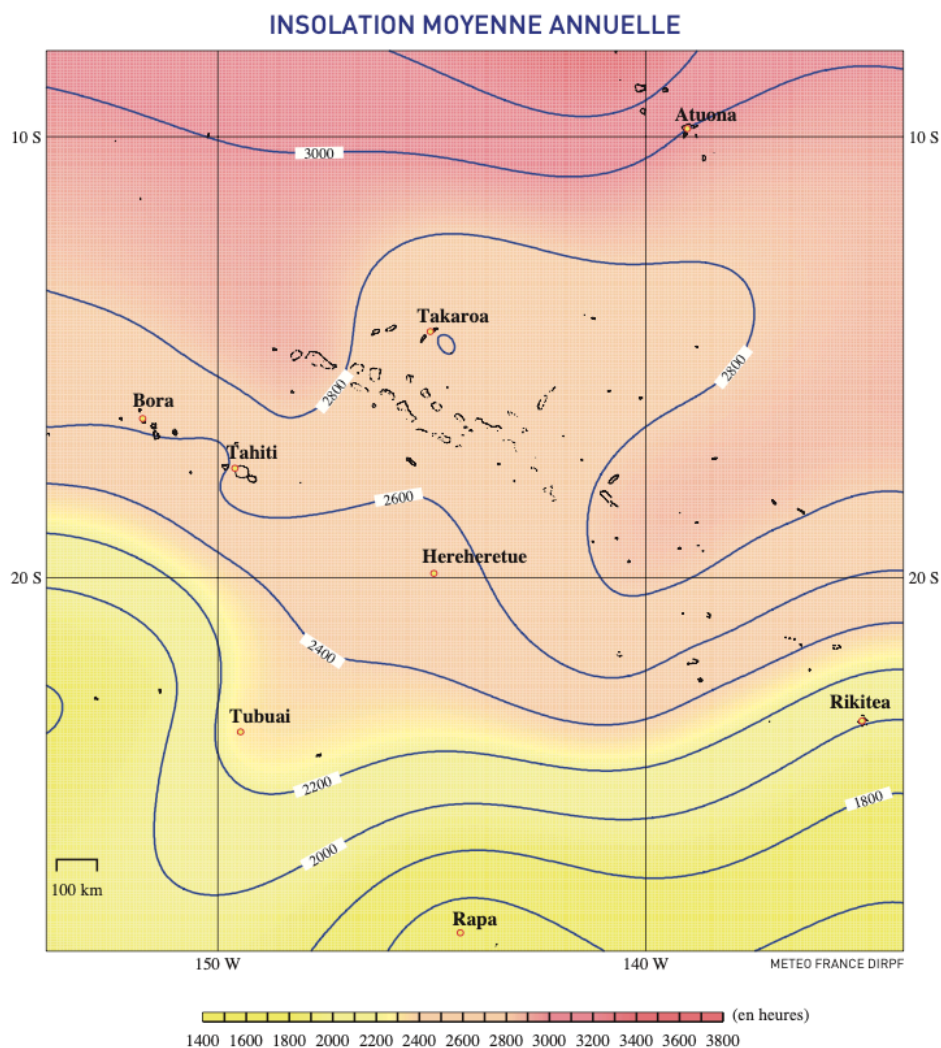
INSOLATION MOYENNE ANNUELLE

10 S
10 S
Atuona
3000
Takaroa
2800
2800
Bora
Tahiti
2600
Hereheretue
20 S
20 S
2400
Tubuai
Rikitea
2200
1800
2000
100 km
Rapa
150 W
140 W
METEO FRANCE DIRPF

(en heures)
1400 1600 1800 2000 2200 2400 2600 2800 3000 3200 3400 3600 3800